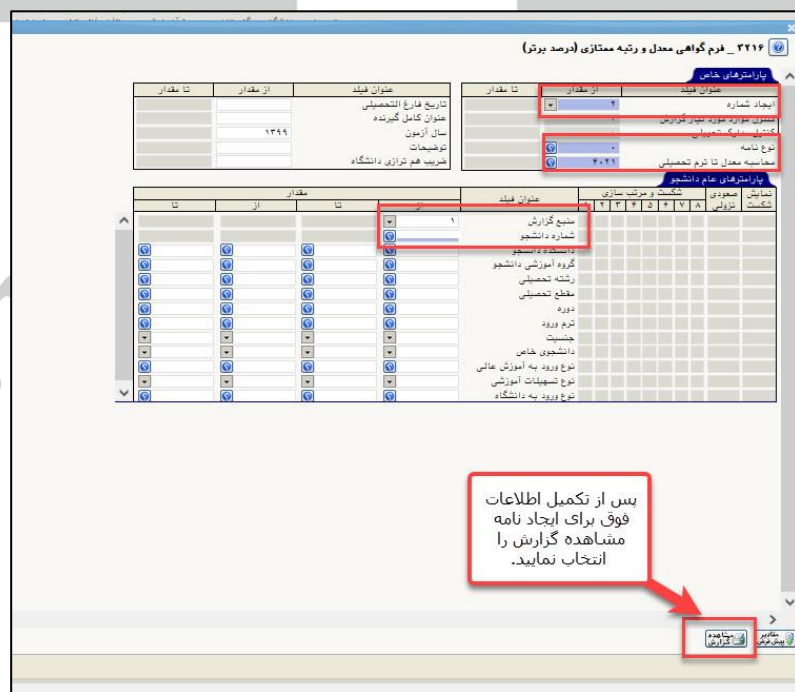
۲۲۱۶ _ فرم گواهی معدل و رتبه ممتازی (درصد برتر)

پارامترهای خاص

| عنوان فیلد | از مقدار | تا مقدار |
|---|---|---|
| ایجاد شماره | ۲ | |
| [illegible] | | |
| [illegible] | | |
| نوع نامه | ۰ | |
| محاسبه معدل تا ترم تحصیلی | ۴۰۲۱ | |

| عنوان فیلد | از مقدار | تا مقدار |
|---|---|---|
| تاریخ فارغ التحصیلی | | |
| عنوان کامل گیرنده | | |
| سال آزمون | ۱۳۹۹ | |
| توضیحات | | |
| ضریب هم ترازی دانشگاه | | |

پارامترهای عام دانشجو

| نمایش شکست | صعودی نزولی | شکست و مرتب سازی ۸ ۷ ۶ ۵ ۴ ۳ ۲ ۱ | عنوان فیلد | مقدار از | تا | از | تا |
|---|---|---|---|---|---|---|---|
| | | | منبع گزارش | ۱ | | | |
| | | | شماره دانشجو | | | | |
| | | | دانشکده دانشجو | | | | |
| | | | گروه آموزشی دانشجو | | | | |
| | | | رشته تحصیلی | | | | |
| | | | مقطع تحصیلی | | | | |
| | | | دوره | | | | |
| | | | ترم ورود | | | | |
| | | | جنسیت | | | | |
| | | | دانشجوی خاص | | | | |
| | | | نوع ورود به آموزش عالی | | | | |
| | | | نوع تسهیلات آموزشی | | | | |
| | | | نوع ورود به دانشگاه | | | | |

پس از تکمیل اطلاعات فوق برای ایجاد نامه مشاهده گزارش را انتخاب نمایید.

مقادیر پیش فرض

مشاهده گزارش